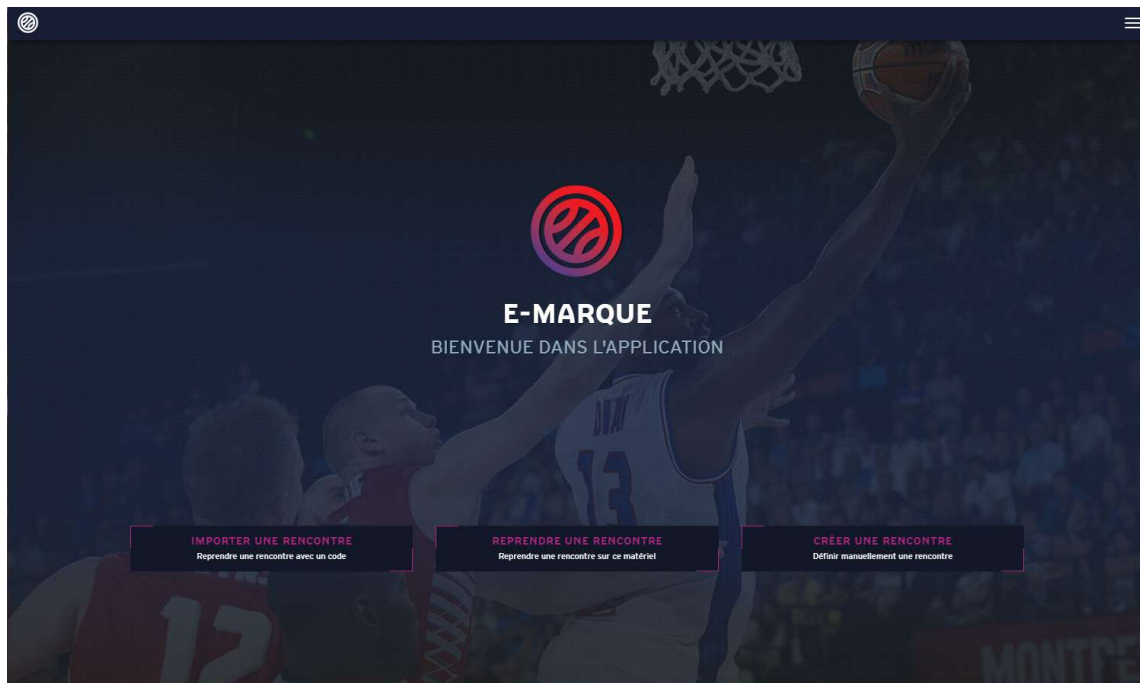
E-MARQUE
BIENVENUE DANS L'APPLICATION

IMPORTER UNE RENCONTRE
Reprendre une rencontre avec un code

REPRENDRE UNE RENCONTRE
Reprendre une rencontre sur ce matériel

CRÉER UNE RENCONTRE
Définir manuellement une rencontre